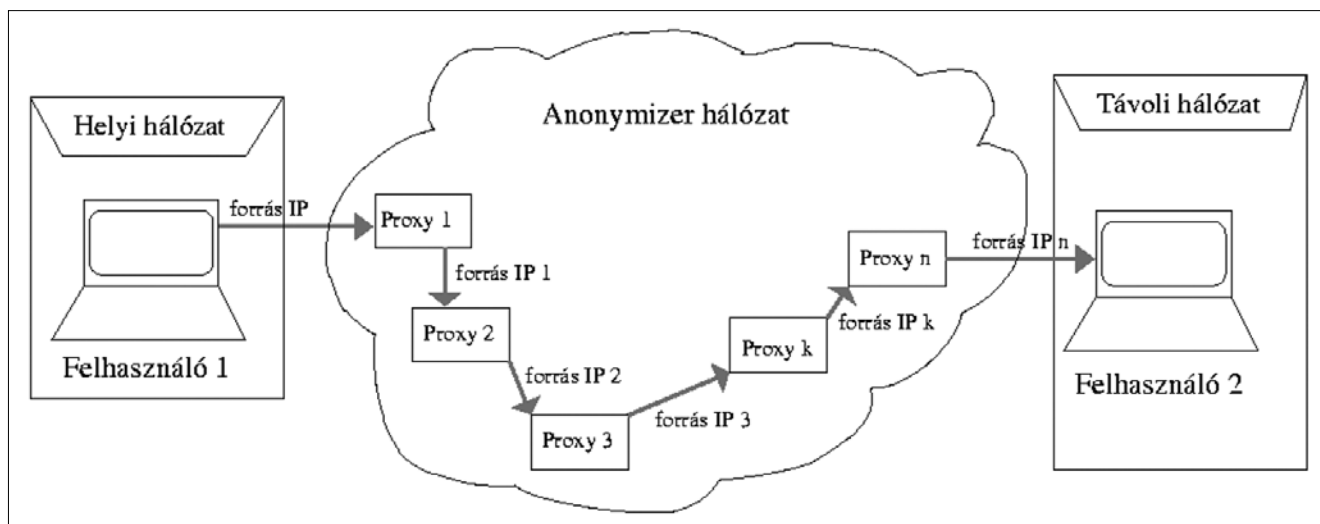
Helyi hálózat

forrás IP

Felhasználó 1

Anonymizer hálózat

Proxy 1

forrás IP 1

Proxy 2

forrás IP 2

Proxy 3

forrás IP 3

Proxy k

forrás IP k

Proxy n

forrás IP n

Távoli hálózat

Felhasználó 2